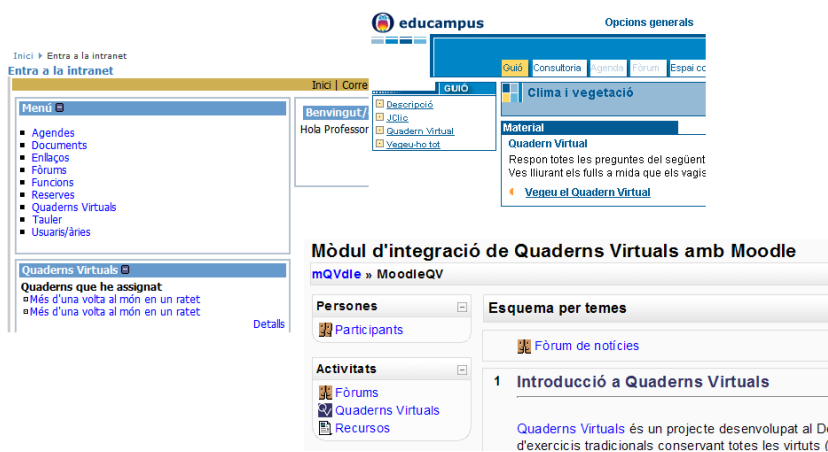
Inici » Entra a la intranet
Entra a la intranet

Inici | Corre

Menú
Agendes
Documents
Enllaços
Fòrums
Funcions
Reserves
Quaderns Virtuals
Tauler
Usuaris/àries

Benvingut/
Hola Professor

Quaderns Virtuals
Quaderns que he assignat
Més d'una volta al món en un ratet
Més d'una volta al món en un ratet
Detalls

educampus
Opcions generals

Guió | Consultoria | Agenda | Fòrum | Espai co

GUIÓ
Descripció
JClic
Quadern Virtual
Vegeu-ho tot

Clima i vegetació

Material
Quadern Virtual
Respon totes les preguntes del següent
Ves lliurant els fulls a mida que els vagis
Vegeu el Quadern Virtual

Mòdul d'integració de Quaderns Virtuals amb Moodle
mQVdle » MoodleQV

Persones
Participants

Activitats
Fòrums
Quaderns Virtuals
Recursos

Esquema per temes
Fòrum de notícies

1 Introducció a Quaderns Virtuals

Quaderns Virtuals és un projecte desenvolupat al De d'exercicis tradicionals conservant totes les virtuts (